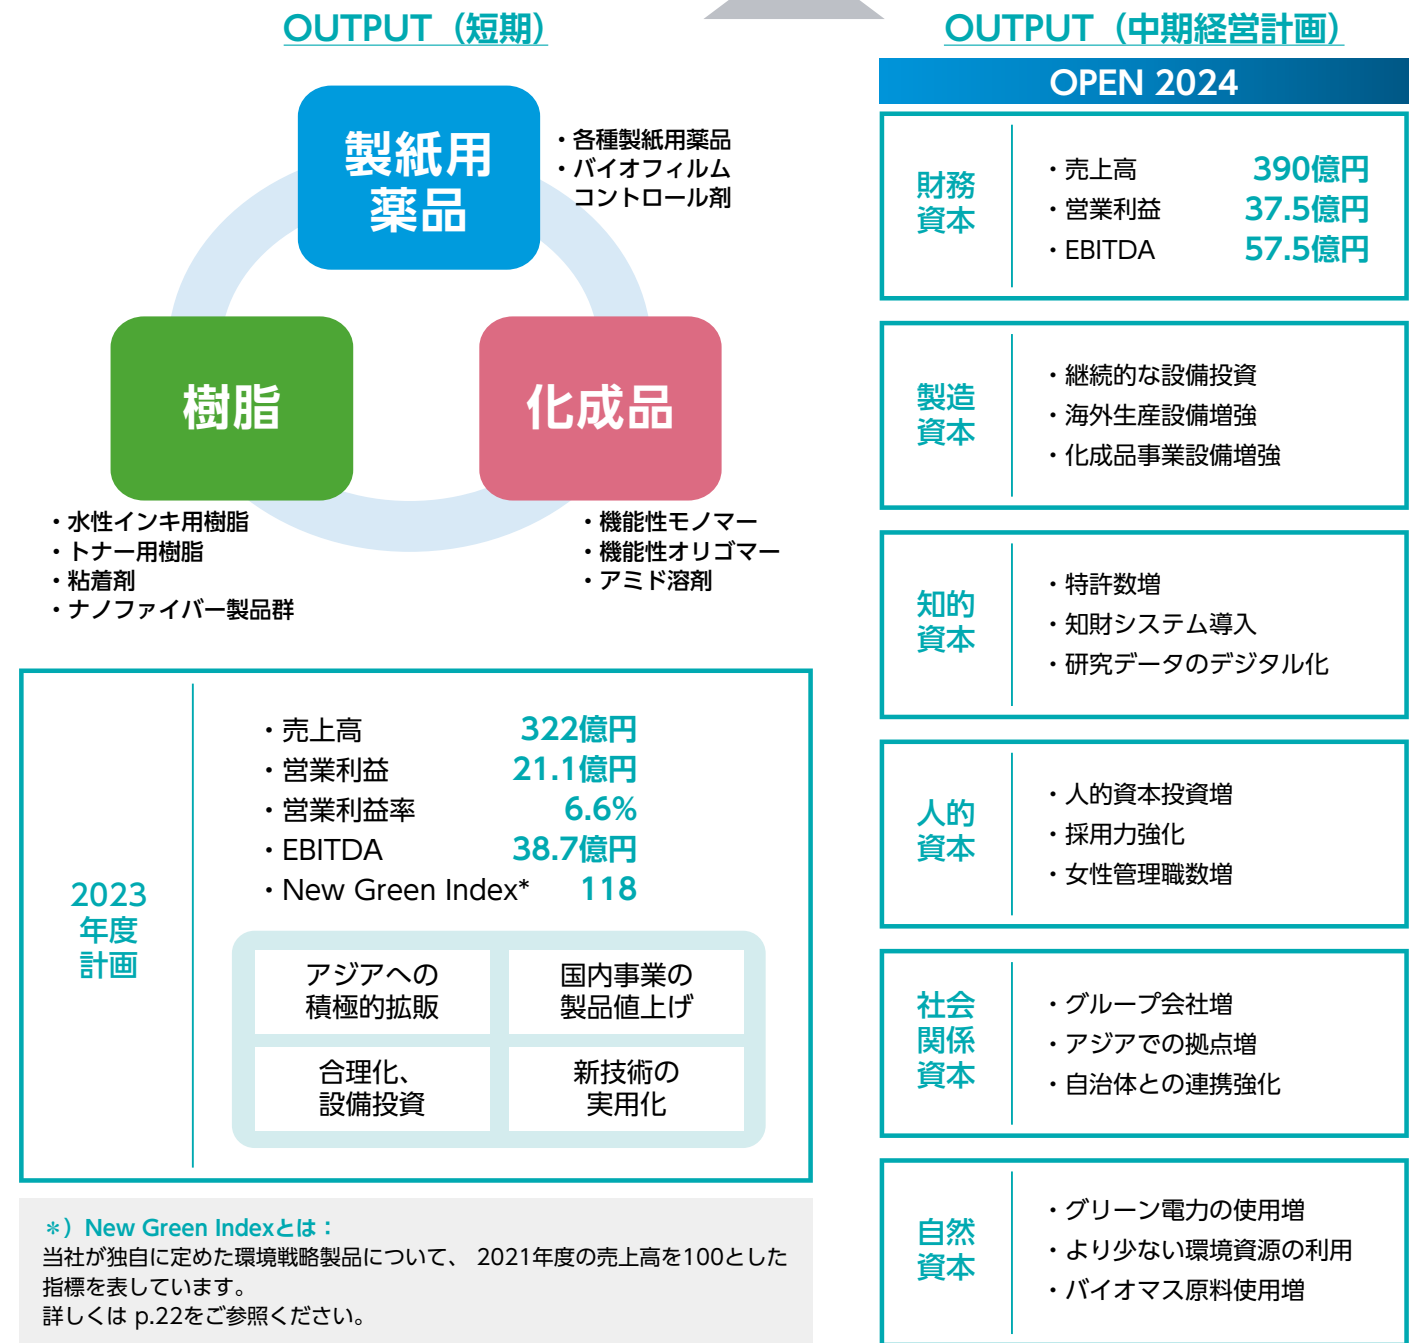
OUTPUT（短期）

製紙用薬品

・各種製紙用薬品
・バイオフィルムコントロール剤

樹脂

化成品

・水性インキ用樹脂
・トナー用樹脂
・粘着剤
・ナノファイバー製品群

・機能性モノマー
・機能性オリゴマー
・アミド溶剤

2023年度計画

| | |
|---|---|
| ・売上高 | 322億円 |
| ・営業利益 | 21.1億円 |
| ・営業利益率 | 6.6% |
| ・EBITDA | 38.7億円 |
| ・New Green Index* | 118 |

| | |
|---|---|
| アジアへの積極的拡販 | 国内事業の製品値上げ |
| 合理化、設備投資 | 新技術の実用化 |

＊）New Green Indexとは：
当社が独自に定めた環境戦略製品について、 2021年度の売上高を100とした指標を表しています。
詳しくは p.22をご参照ください。

OUTPUT（中期経営計画）

OPEN 2024

財務資本
・売上高 390億円
・営業利益 37.5億円
・EBITDA 57.5億円

製造資本
・継続的な設備投資
・海外生産設備増強
・化成品事業設備増強

知的資本
・特許数増
・知財システム導入
・研究データのデジタル化

人的資本
・人的資本投資増
・採用力強化
・女性管理職数増

社会関係資本
・グループ会社増
・アジアでの拠点増
・自治体との連携強化

自然資本
・グリーン電力の使用増
・より少ない環境資源の利用
・バイオマス原料使用増